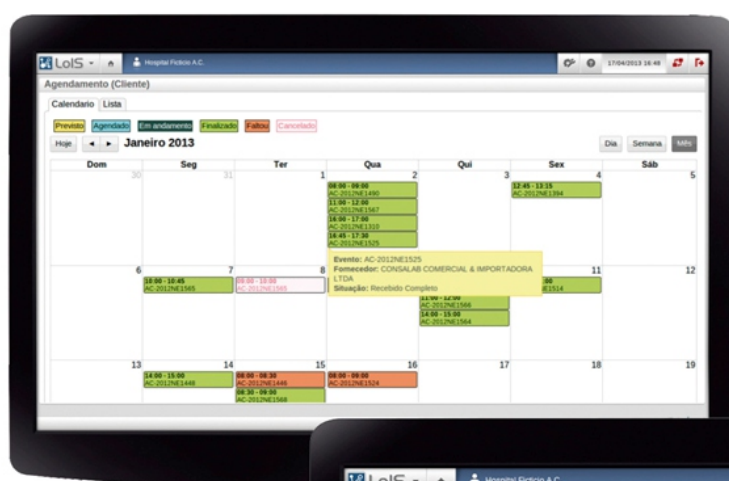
LoIS Hospital Fictício A.C. 17/04/2013 16:48

Agendamento (Cliente)

Calendario Lista

Previsto Agendado Em andamento Finalizado Faltou Cancelado

Hoje ◄ ► Janeiro 2013 Dia Semana Mês

| Dom | Seg | Ter | Qua | Qui | Sex | Sáb |
|---|---|---|---|---|---|---|
| 30 | 31 | 1 | 2 08:00 - 09:00 AC-2012NE1490 11:00 - 12:00 AC-2012NE1567 16:00 - 17:00 AC-2012NE1315 16:45 - 17:30 AC-2012NE1525 | 3 | 4 12:45 - 13:15 AC-2012NE1394 | 5 |
| 6 | 7 10:00 - 10:45 AC-2012NE1565 | 8 09:00 - 10:00 AC-2012NE1585 | | 11:00 - 12:00 AC-2012NE1566 14:00 - 15:00 AC-2012NE1564 | 11 :00 E1514 | 12 |
| 13 | 14 14:00 - 15:00 AC-2012NE1448 | 15 08:00 - 08:30 AC-2012NE1446 08:30 - 09:00 AC-2012NE1568 | 16 08:00 - 09:00 AC-2012NE1524 | 17 | 18 | 19 |

Evento: AC-2012NE1525
Fornecedor: CONSALAB COMERCIAL & IMPORTADORA LTDA
Situação: Recebido Completo

LoIS Hospital Fictício A.C.